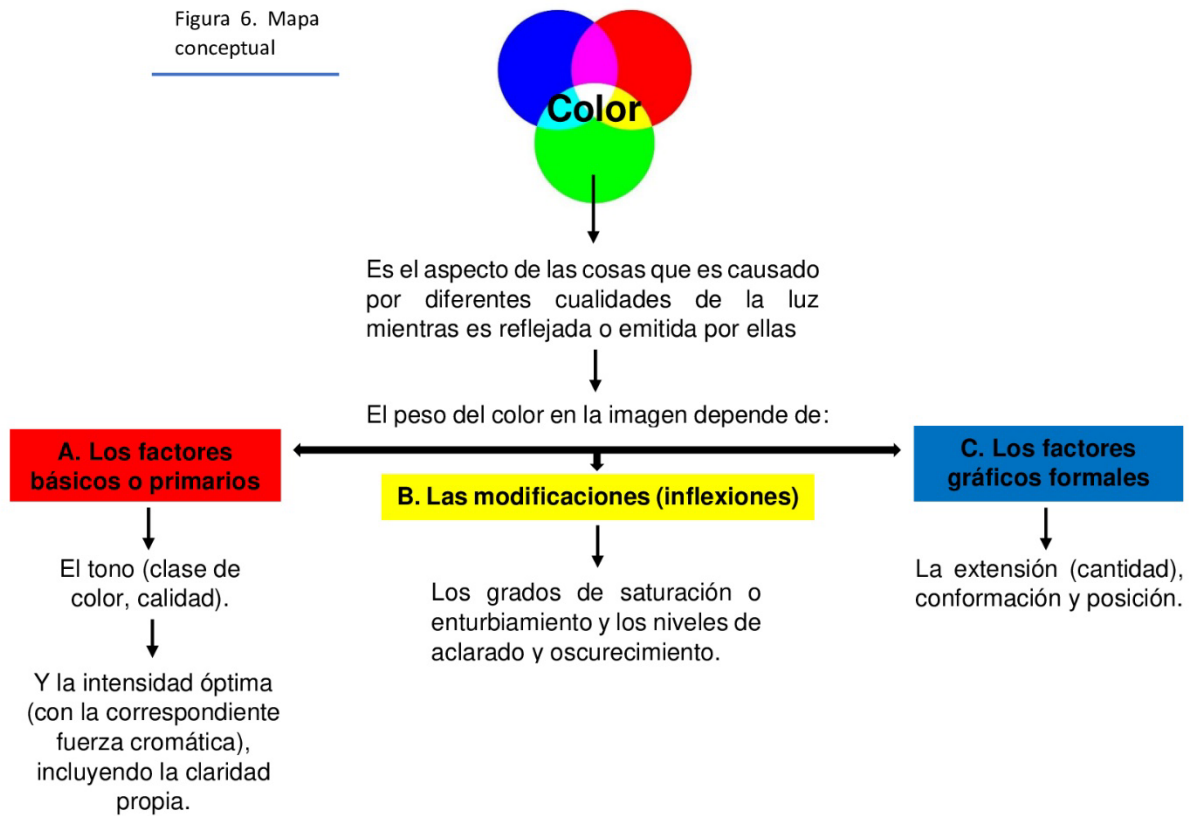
Figura 6. Mapa conceptual

Color

Es el aspecto de las cosas que es causado por diferentes cualidades de la luz mientras es reflejada o emitida por ellas

El peso del color en la imagen depende de:

A. Los factores básicos o primarios

El tono (clase de color, calidad).

Y la intensidad óptima (con la correspondiente fuerza cromática), incluyendo la claridad propia.

B. Las modificaciones (inflexiones)

Los grados de saturación o enturbiamiento y los niveles de aclarado y oscurecimiento.

C. Los factores gráficos formales

La extensión (cantidad), conformación y posición.